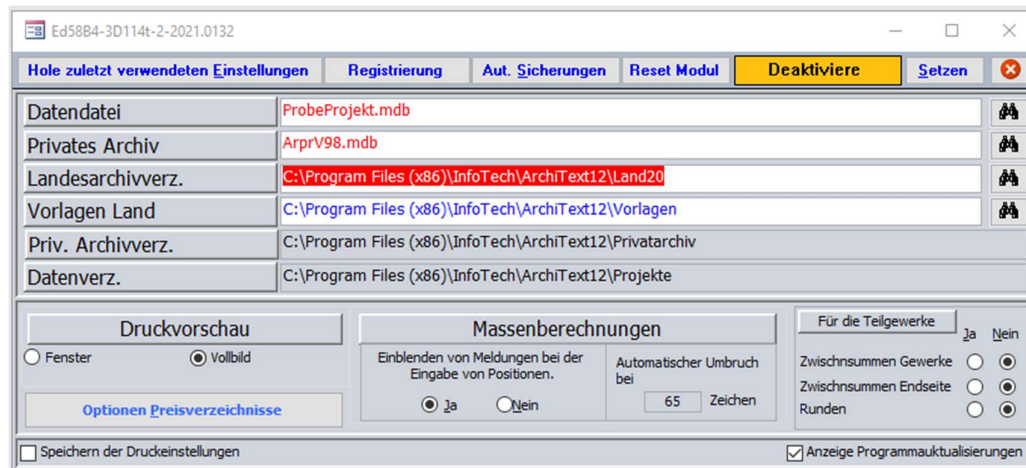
Ed58B4-3D114t-2-2021.0132

Hole zuletzt verwendeten Einstellungen | Registrierung | Aut. Sicherungen | Reset Modul | Deaktiviere | Setzen

| | |
|---|---|
| Datendatei | ProbeProjekt.mdb |
| Privates Archiv | ArprV98.mdb |
| Landesarchivverz. | C:\Program Files (x86)\InfoTech\ArchiText12\Land20 |
| Vorlagen Land | C:\Program Files (x86)\InfoTech\ArchiText12\Vorlagen |
| Priv. Archivverz. | C:\Program Files (x86)\InfoTech\ArchiText12\Privatarchiv |
| Datenverz. | C:\Program Files (x86)\InfoTech\ArchiText12\Projekte |

Druckvorschau
Fenster
Vollbild
Optionen Preisverzeichnisse

Massenberechnungen
Einblenden von Meldungen bei der Eingabe von Positionen.
Ja
Nein
Automatischer Umbruch bei
65 Zeichen

Für die Teilgewerke
Ja Nein
Zwischnsummen Gewerke
Zwischnsummen Endseite
Runden

Speichern der Druckeinstellungen
Anzeige Programmauktualisierungen